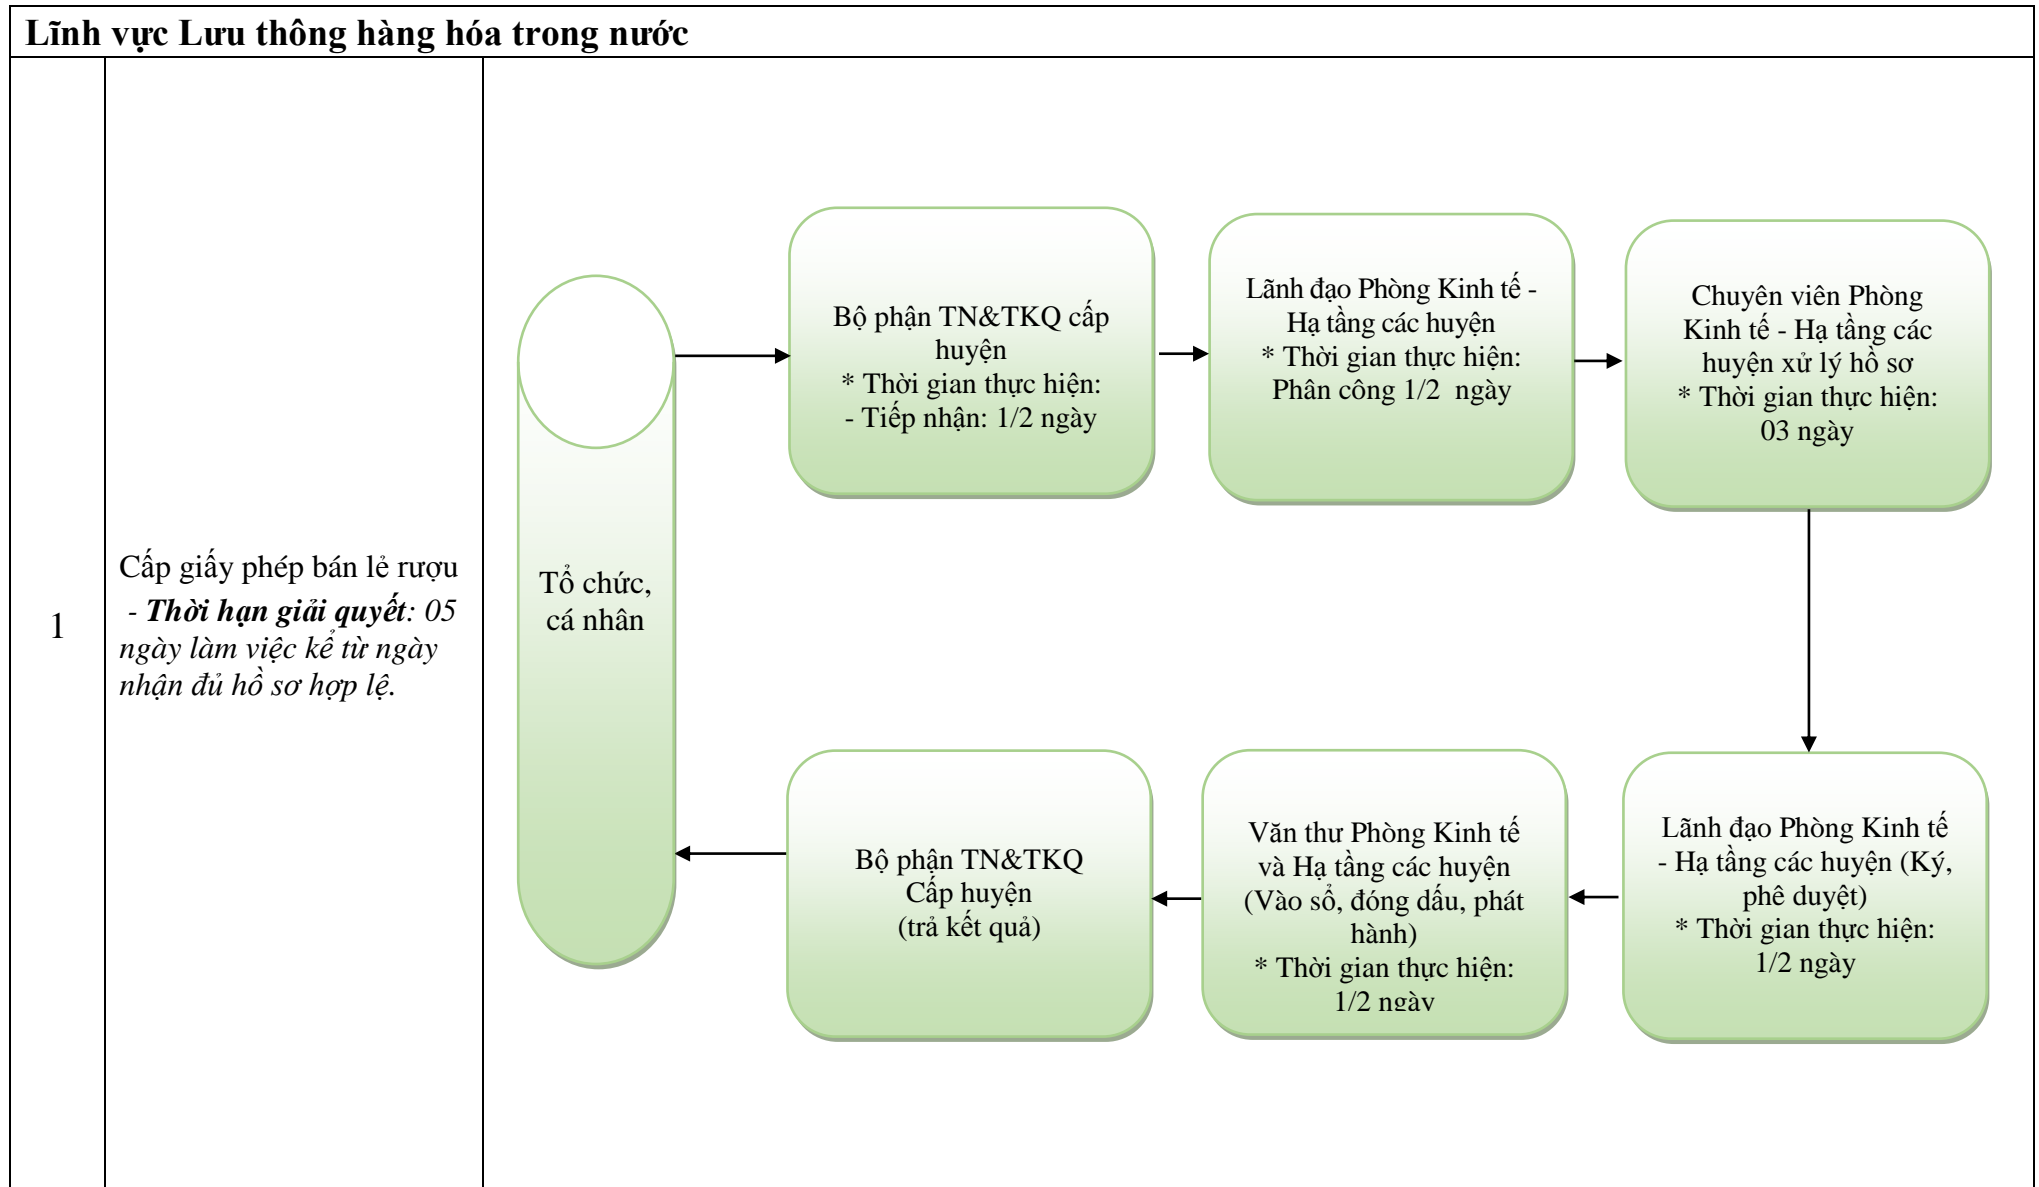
Lĩnh vực Lưu thông hàng hóa trong nước

1

Cấp giấy phép bán lẻ rượu
- ***Thời hạn giải quyết***: *05 ngày làm việc kể từ ngày nhận đủ hồ sơ hợp lệ.*

Tổ chức, cá nhân

Bộ phận TN&TKQ cấp huyện
* Thời gian thực hiện:
- Tiếp nhận: 1/2 ngày

Lãnh đạo Phòng Kinh tế - Hạ tầng các huyện
* Thời gian thực hiện:
Phân công 1/2 ngày

Chuyên viên Phòng Kinh tế - Hạ tầng các huyện xử lý hồ sơ
* Thời gian thực hiện:
03 ngày

Lãnh đạo Phòng Kinh tế - Hạ tầng các huyện (Ký, phê duyệt)
* Thời gian thực hiện:
1/2 ngày

Văn thư Phòng Kinh tế và Hạ tầng các huyện (Vào sổ, đóng dấu, phát hành)
* Thời gian thực hiện:
1/2 ngày

Bộ phận TN&TKQ Cấp huyện
(trả kết quả)